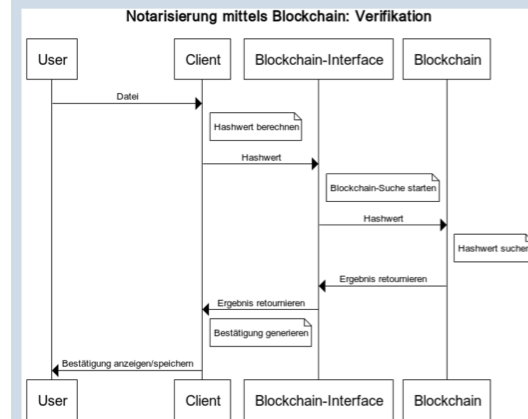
Notarisierung mittels Blockchain: Verifikation

User

Client

Blockchain-Interface

Blockchain

Datei

Hashwert berechnen

Hashwert

Blockchain-Suche starten

Hashwert

Hashwert suchen

Ergebnis retournieren

Ergebnis retournieren

Bestätigung generieren

Bestätigung anzeigen/speichern

User

Client

Blockchain-Interface

Blockchain